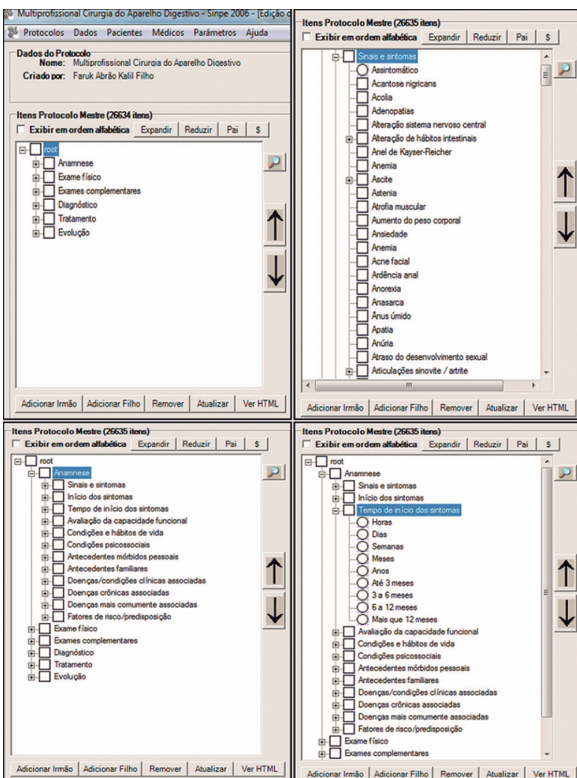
Multiprofissional Cirurgia do Aparelho Digestivo - Sinpe 2006 - [Ediçãо d

Protocolos Dados Pacientes Médicos Parâmetros Ajuda

Dados do Protocolo
Nome: Multiprofissional Cirurgia do Aparelho Digestivo
Criado por: Faruk Abrão Kalil Filho

Itens Protocolo Mestre (26634 itens)
Exibir em ordem alfabética Expandir Reduzir Pai $

root
Anamnese
Exame físico
Exames complementares
Diagnóstico
Tratamento
Evolução

Adicionar Irmão Adicionar Filho Remover Atualizar Ver HTML

Itens Protocolo Mestre (26635 itens)
Exibir em ordem alfabética Expandir Reduzir Pai $

Sinais e sintomas
Assintomático
Acantose nigricans
Acolia
Adenopatias
Alteração sistema nervoso central
Alteração de hábitos intestinais
Anel de Kayser-Reicher
Anemia
Ascite
Astenia
Atrofia muscular
Aumento do peso corporal
Ansiedade
Anemia
Acne facial
Ardência anal
Anorexia
Anasarca
Ânus úmido
Apatia
Anúria
Atraso do desenvolvimento sexual
Articulações sinovite / artrite

Adicionar Irmão Adicionar Filho Remover Atualizar Ver HTML

Itens Protocolo Mestre (26635 itens)
Exibir em ordem alfabética Expandir Reduzir Pai $

root
Anamnese
Sinais e sintomas
Início dos sintomas
Tempo de início dos sintomas
Avaliação da capacidade funcional
Condições e hábitos de vida
Condições psicossociais
Antecedentes mórbidos pessoais
Antecedentes familiares
Doenças/condições clínicas associadas
Doenças crônicas associadas
Doenças mais comumente associadas
Fatores de risco/predisposição
Exame físico
Exames complementares
Diagnóstico
Tratamento
Evolução

Adicionar Irmão Adicionar Filho Remover Atualizar Ver HTML

Itens Protocolo Mestre (26635 itens)
Exibir em ordem alfabética Expandir Reduzir Pai $

root
Anamnese
Sinais e sintomas
Início dos sintomas
Tempo de início dos sintomas
Horas
Dias
Semanas
Meses
Anos
Até 3 meses
3 a 6 meses
6 a 12 meses
Mais que 12 meses
Avaliação da capacidade funcional
Condições e hábitos de vida
Condições psicossociais
Antecedentes mórbidos pessoais
Antecedentes familiares
Doenças/condições clínicas associadas
Doenças crônicas associadas
Doenças mais comumente associadas
Fatores de risco/predisposição
Exame físico
Exames complementares

Adicionar Irmão Adicionar Filho Remover Atualizar Ver HTML